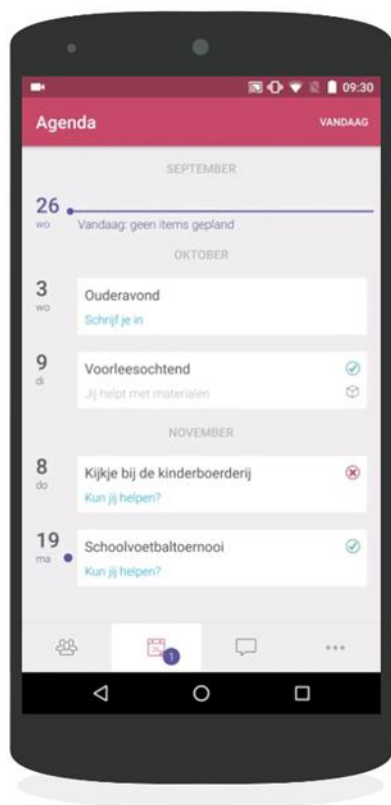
09:30

Agenda

VANDAAG

SEPTEMBER

26
wo
Vandaag: geen items gepland

OKTOBER

3
wo
Ouderavond
Schrijf je in

9
di
Voorleesochtend
Jij helpt met materialen

NOVEMBER

8
do
Kijkje bij de kinderboerderij
Kun jij helpen?

19
ma
Schoolvoetbaltoernooi
Kun jij helpen?

1

...